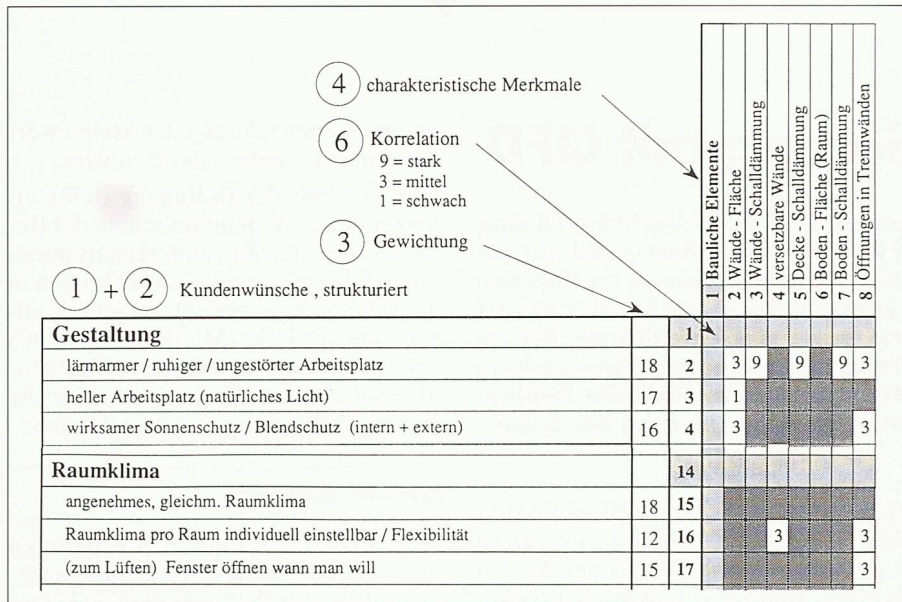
4 charakteristische Merkmale

6 Korrelation
9 = stark
3 = mittel
1 = schwach

3 Gewichtung

1 + 2 Kundenwünsche , strukturiert

| | | | 1 Bauliche Elemente | 2 Wände - Fläche | 3 Wände - Schalldämmung | 4 versetzbare Wände | 5 Decke - Schalldämmung | 6 Boden - Fläche (Raum) | 7 Boden - Schalldämmung | 8 Öffnungen in Trennwänden |
|---|---|---|---|---|---|---|---|---|---|---|
| **Gestaltung** | | 1 | | | | | | | | |
| lärmarmer / ruhiger / ungestörter Arbeitsplatz | 18 | 2 | | 3 | 9 | | 9 | | 9 | 3 |
| heller Arbeitsplatz (natürliches Licht) | 17 | 3 | | 1 | | | | | | |
| wirksamer Sonnenschutz / Blendschutz (intern + extern) | 16 | 4 | | 3 | | | | | | 3 |
| **Raumklima** | | 14 | | | | | | | | |
| angenehmes, gleichm. Raumklima | 18 | 15 | | | | | | | | |
| Raumklima pro Raum individuell einstellbar / Flexibilität | 12 | 16 | | | | 3 | | | | 3 |
| (zum Lüften) Fenster öffnen wann man will | 15 | 17 | | | | | | | | 3 |